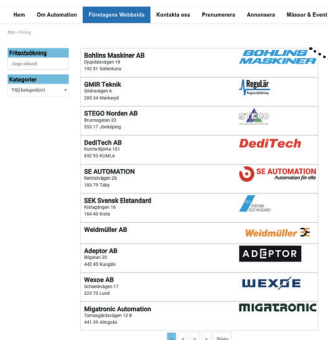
Hem | Om Automation | Företagens Webbsida | Kontakta oss | Prenumerera | Annonsera | Mässor & Event

Hem › Företag

Fritextsökning

Ange sökord

Kategorier

Välj kategori/ort

Bohlins Maskiner AB
Oppebyvägen 18
192 51 Sollentuna

BOHLINS MASKINER

GMIR Teknik
Sidbrevägen 6
285 34 Markaryd

Regulär

STEGO Norden AB
Brunnsgatan 20
553 17 Jönköping

DediTech AB
Kumla-Björka 181
692 93 KUMLA

DediTech

SE AUTOMATION
Kemistvägen 26
183 79 Täby

SE AUTOMATION
Automation för alla

SEK Svensk Elstandard
Kistagången 16
164 40 Kista

Weidmüller AB

Weidmüller

Adeptor AB
Bilgatan 20
442 40 Kungälv

ADEPTOR

Wexøe AB
Scheelevägen 17
223 70 Lund

WEXØE

Migatronic Automation
Tomasgårdsvägen 10 B
441 39 Alingsås

MIGATRONIC

1 2 3 4 Nästa